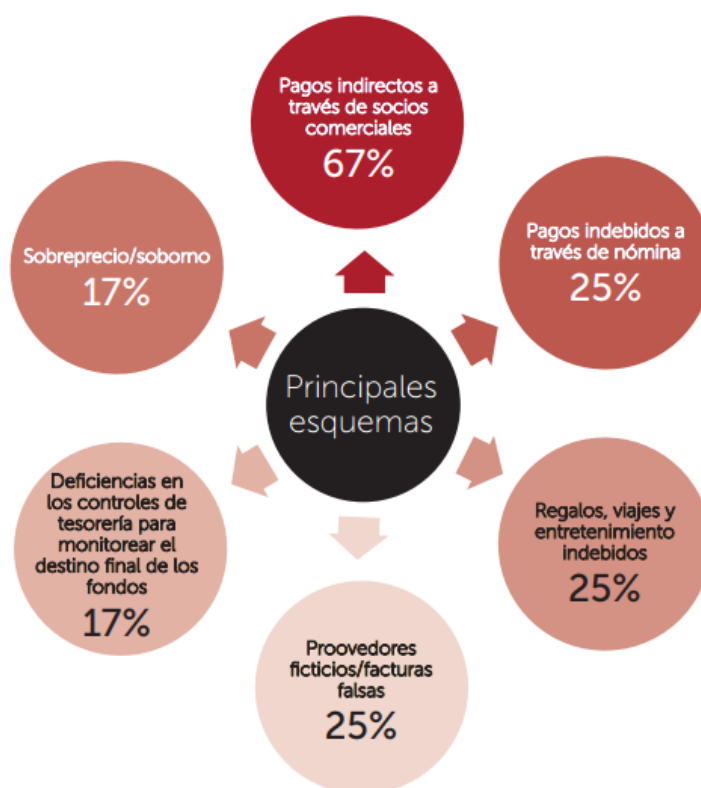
Principales esquemas

Pagos indirectos a través de socios comerciales
67%

Pagos indebidos a través de nómina
25%

Regalos, viajes y entretenimiento indebidos
25%

Proovedores ficticios/facturas falsas
25%

Deficiencias en los controles de tesorería para monitorear el destino final de los fondos
17%

Sobreprecio/soborno
17%